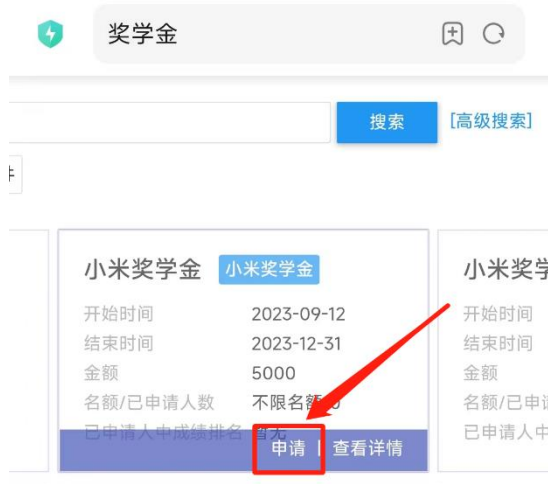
奖学金

搜索
[高级搜索]

小米奖学金 小米奖学金
开始时间 2023-09-12
结束时间 2023-12-31
金额 5000
名额/已申请人数 不限名额/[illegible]
已申请人中成绩排名 暂无
申请 | 查看详情

小米奖学
开始时间
结束时间
金额
名额/已申
已申请人中